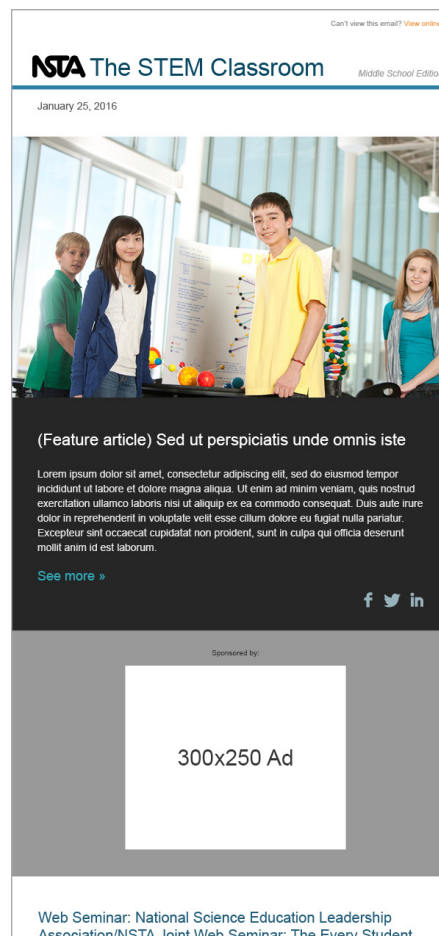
Can't view this email? View online

NSTA The STEM Classroom

Middle School Edition

January 25, 2016

(Feature article) Sed ut perspiciatis unde omnis iste

Lorem ipsum dolor sit amet, consectetur adipiscing elit, sed do eiusmod tempor incididunt ut labore et dolore magna aliqua. Ut enim ad minim veniam, quis nostrud exercitation ullamco laboris nisi ut aliquip ex ea commodo consequat. Duis aute irure dolor in reprehenderit in voluptate velit esse cillum dolore eu fugiat nulla pariatur. Excepteur sint occaecat cupidatat non proident, sunt in culpa qui officia deserunt mollit anim id est laborum.

See more »

Sponsored by:

300x250 Ad

Web Seminar: National Science Education Leadership Association/NSTA Joint Web Seminar: The Every Student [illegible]